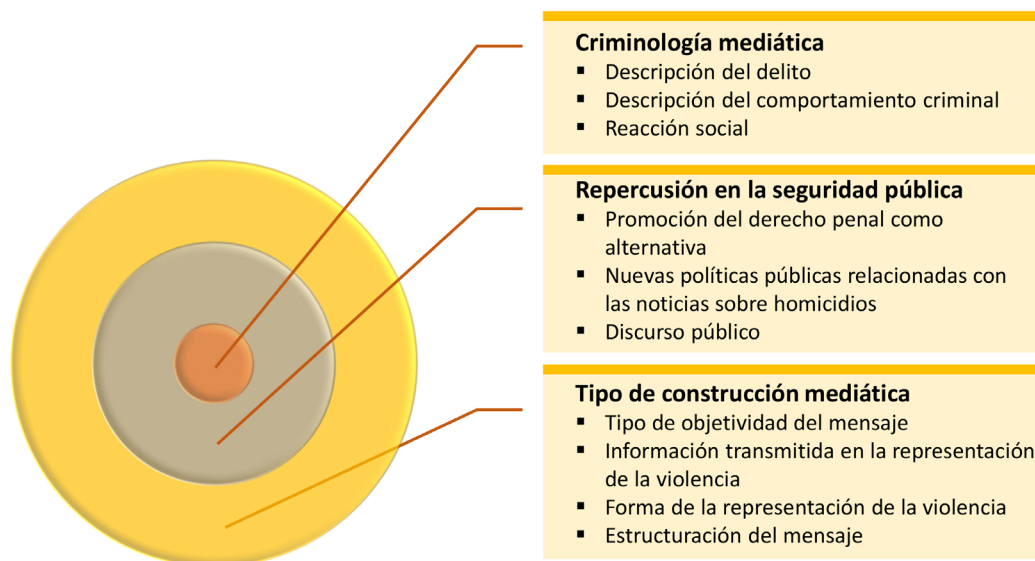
**Criminología mediática**
- Descripción del delito
- Descripción del comportamiento criminal
- Reacción social

**Repercusión en la seguridad pública**
- Promoción del derecho penal como alternativa
- Nuevas políticas públicas relacionadas con las noticias sobre homicidios
- Discurso público

**Tipo de construcción mediática**
- Tipo de objetividad del mensaje
- Información transmitida en la representación de la violencia
- Forma de la representación de la violencia
- Estructuración del mensaje